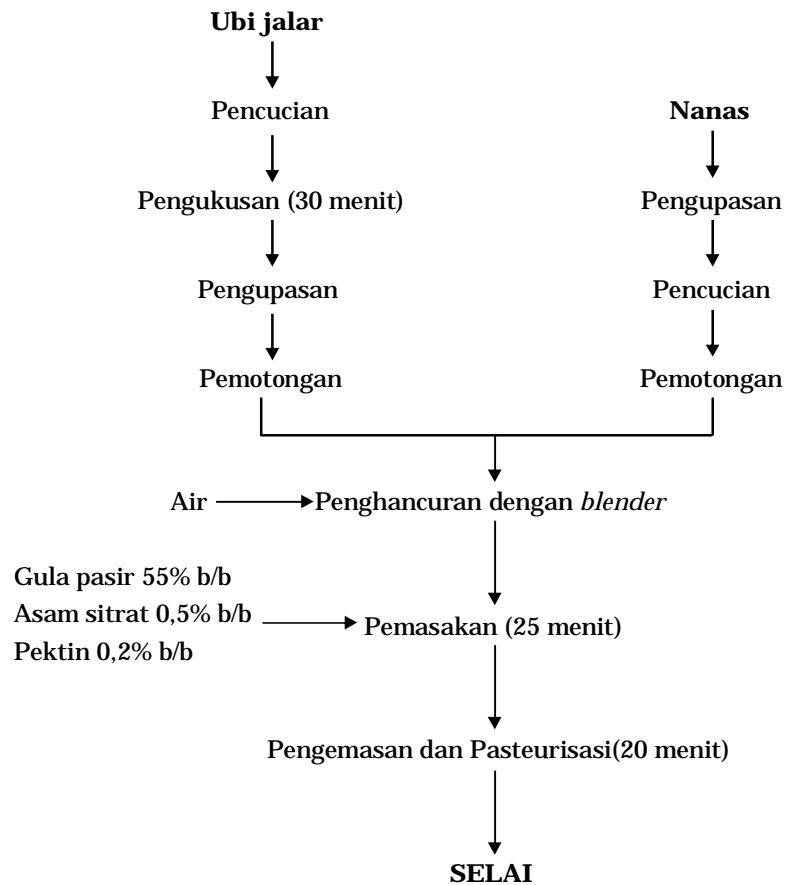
**Ubi jalar**

Pencucian

Pengukusan (30 menit)

Pengupasan

Pemotongan

**Nanas**

Pengupasan

Pencucian

Pemotongan

Air

Penghancuran dengan *blender*

Gula pasir 55% b/b
Asam sitrat 0,5% b/b
Pektin 0,2% b/b

Pemasakan (25 menit)

Pengemasan dan Pasteurisasi(20 menit)

**SELAI**